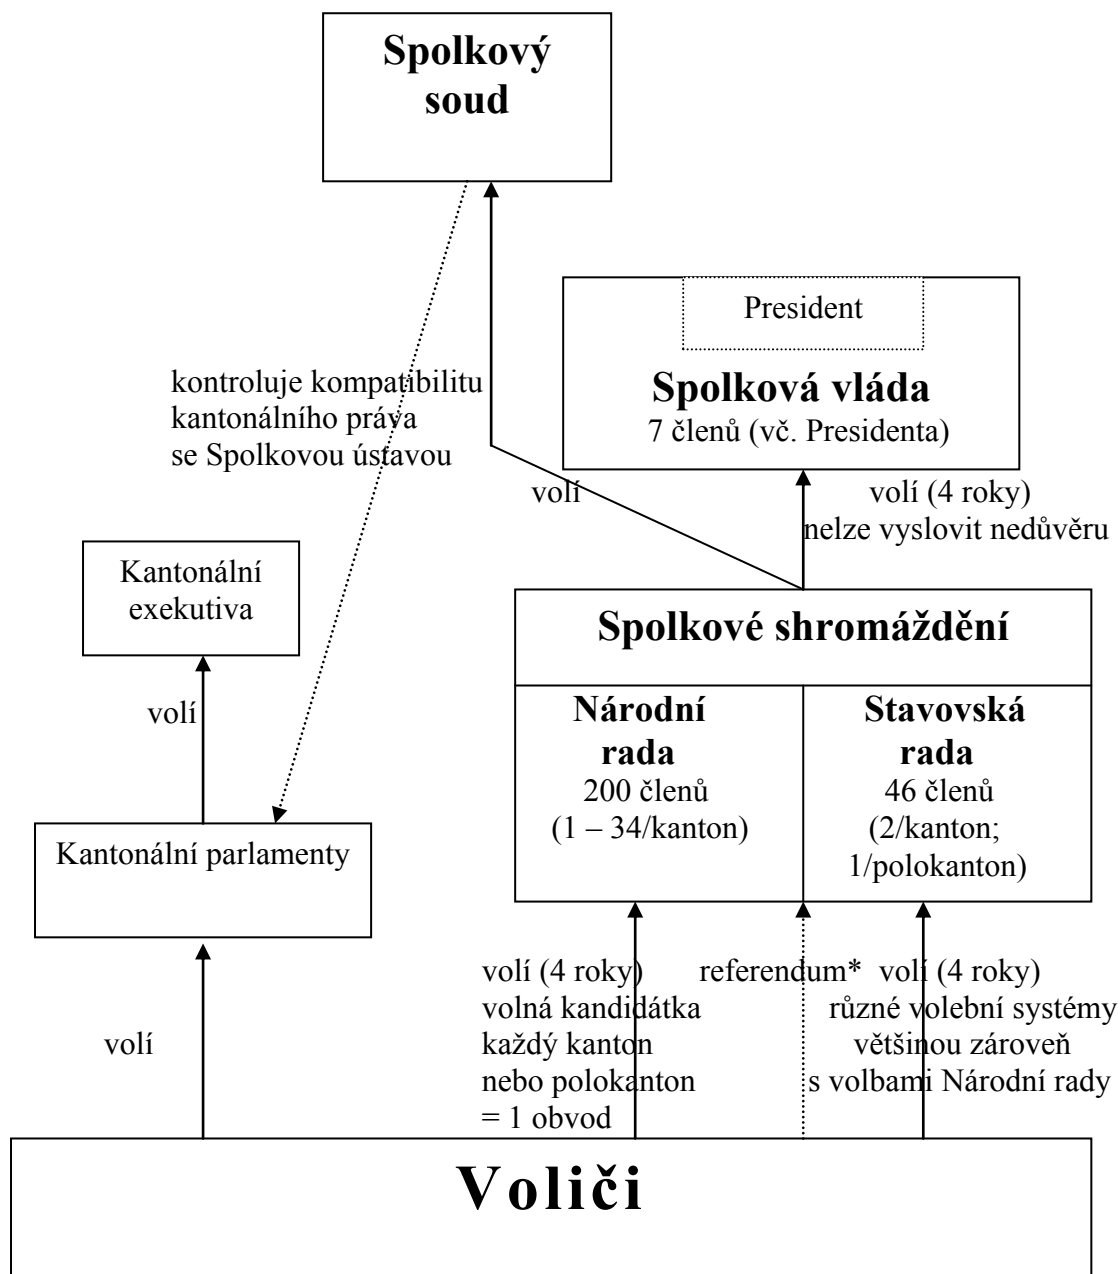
Spolkový soud

President

Spolková vláda
7 členů (vč. Presidenta)

kontroluje kompatibilitu kantonálního práva se Spolkovou ústavou

volí

volí (4 roky)
nelze vyslovit nedůvěru

Kantonální exekutiva

volí

Spolkové shromáždění

Národní rada
200 členů
(1 – 34/kanton)

Stavovská rada
46 členů
(2/kanton; 1/polokanton)

Kantonální parlamenty

volí (4 roky)
volná kandidátka
každý kanton
nebo polokanton
= 1 obvod

referendum*

volí (4 roky)
různé volební systémy
většinou zároveň
s volbami Národní rady

volí

Voliči